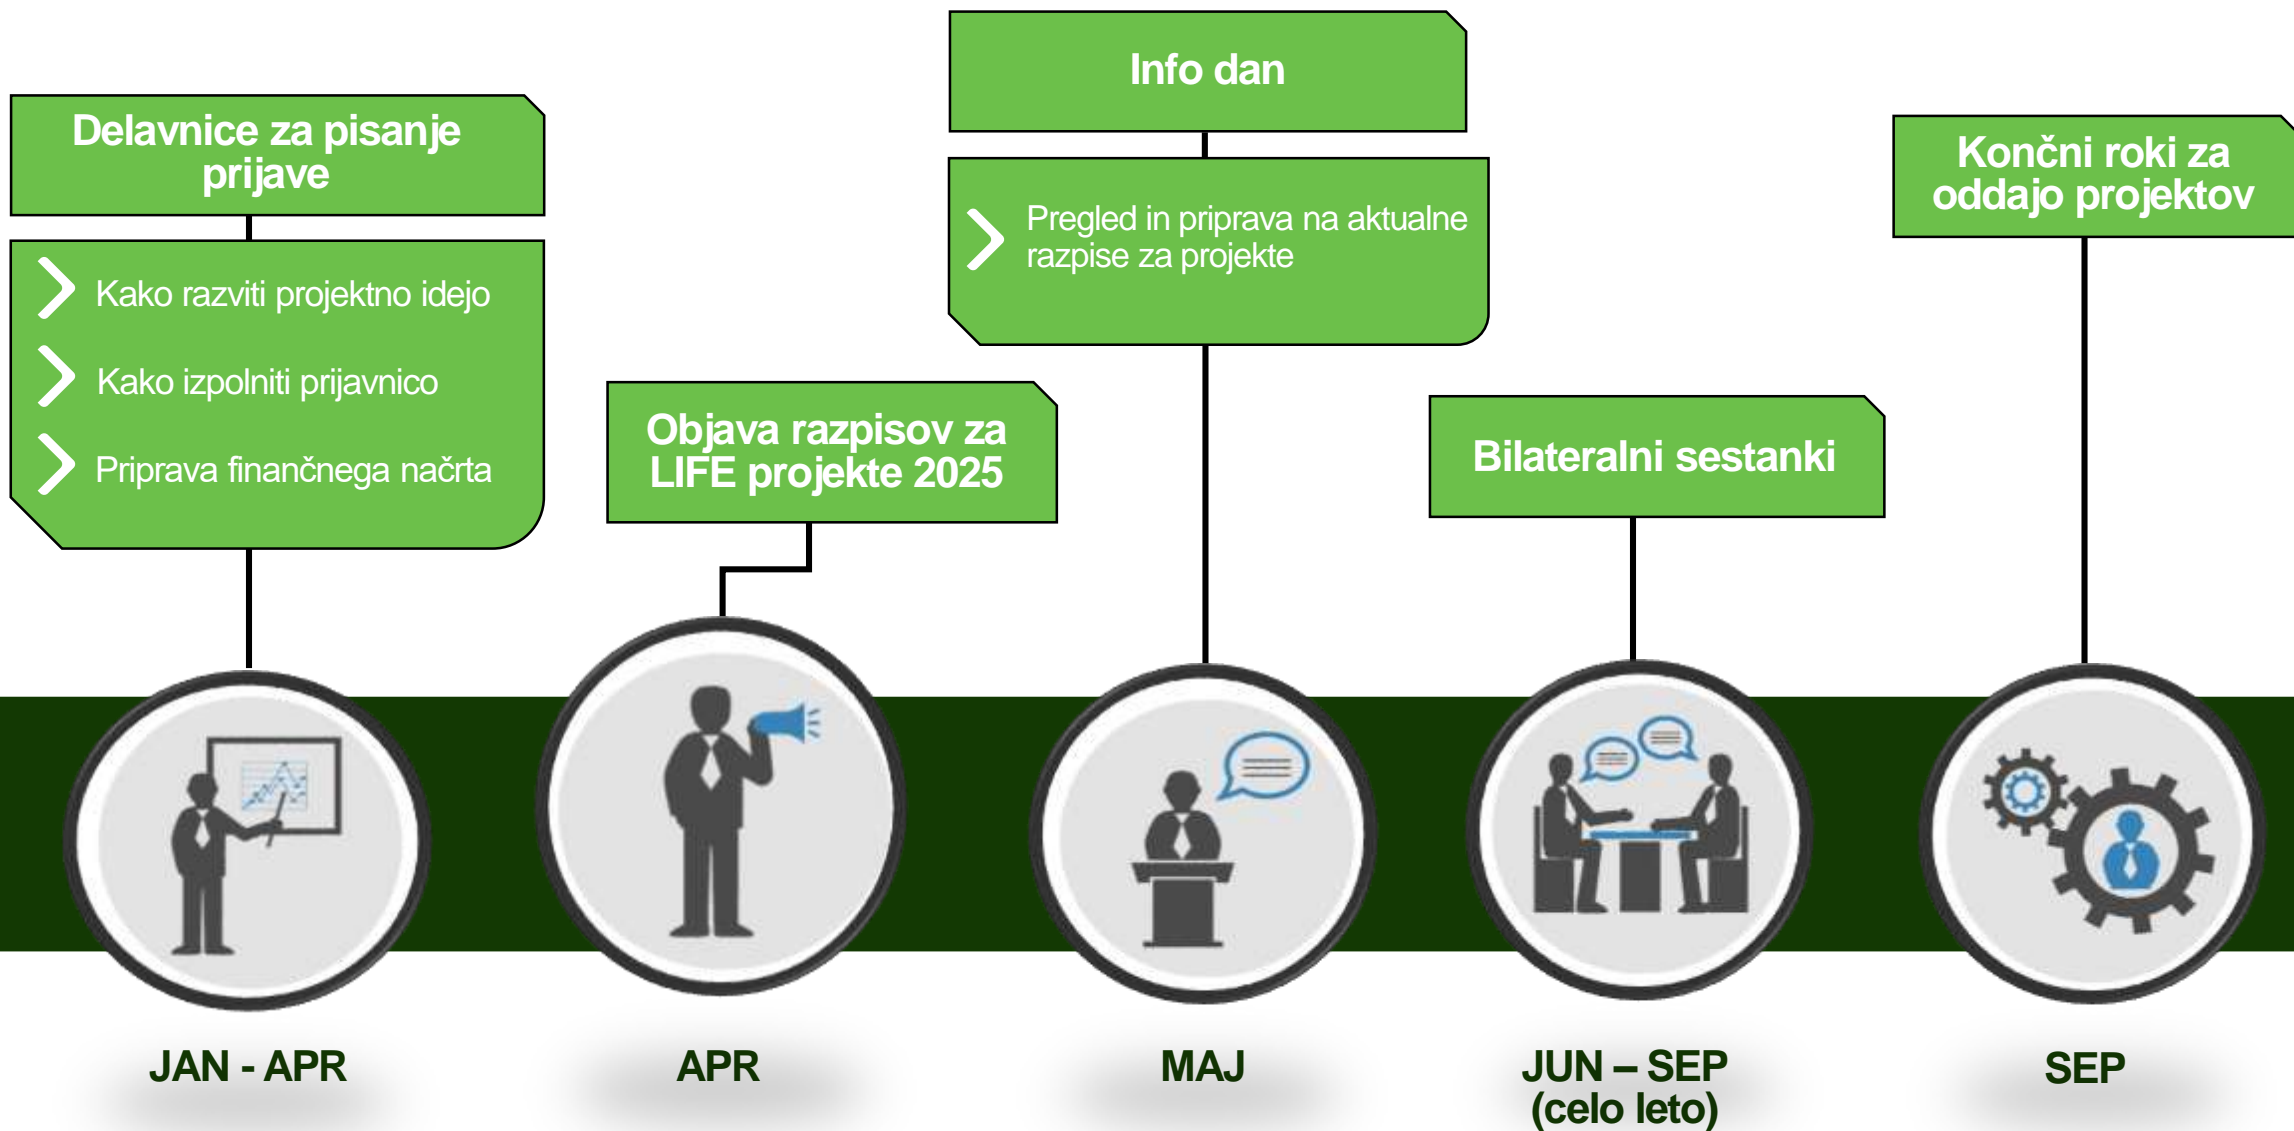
Delavnice za pisanje prijave

Kako razviti projektno idejo

Kako izpolniti prijavnico

Priprava finančnega načrta

Objava razpisov za LIFE projekte 2025

Info dan

Pregled in priprava na aktualne razpise za projekte

Bilateralni sestanki

Končni roki za oddajo projektov

JAN - APR

APR

MAJ

JUN – SEP (celo leto)

SEP